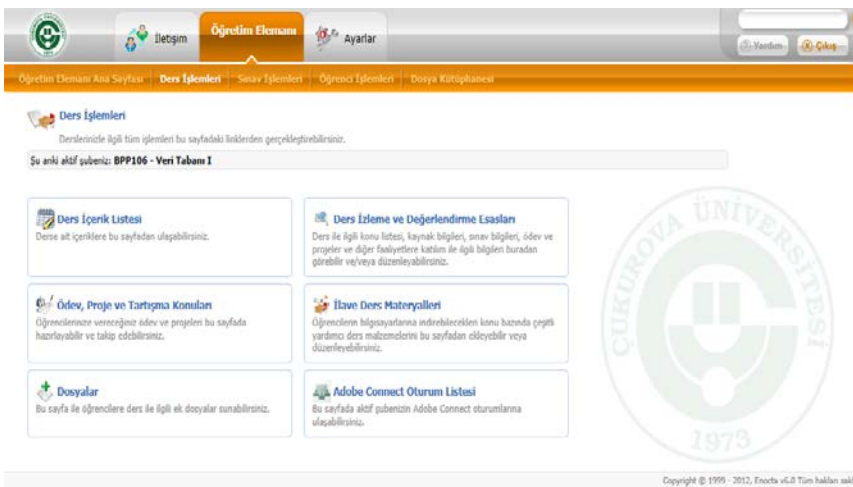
İletişim
Öğretim Elemanı
Ayarlar
Yardım
Çıkış

Öğretim Elemanı Ana Sayfası | Ders İşlemleri | Sınav İşlemleri | Öğrenci İşlemleri | Dosya Kütüphanesi

Ders İşlemleri
Derslerinizle ilgili tüm işlemleri bu sayfadaki linklerden gerçekleştirebilirsiniz.

Şu anki aktif şubeniz: BPP106 - Veri Tabanı I

Ders İçerik Listesi
Derse ait içeriklere bu sayfadan ulaşabilirsiniz.

Ders İzleme ve Değerlendirme Esasları
Ders ile ilgili konu listesi, kaynak bilgileri, sınav bilgileri, ödev ve projeler ve diğer faaliyetlere katılım ile ilgili bilgileri buradan görebilir ve/veya düzenleyebilirsiniz.

Ödev, Proje ve Tartışma Konuları
Öğrencilerinize vereceğiniz ödev ve projeleri bu sayfada hazırlayabilir ve takip edebilirsiniz.

İlave Ders Materyalleri
Öğrencilerin bilgisayarlarına indirebilecekleri konu bazında çeşitli yardımcı ders malzemelerini bu sayfadan ekleyebilir veya düzenleyebilirsiniz.

Dosyalar
Bu sayfa ile öğrencilere ders ile ilgili ek dosyalar sunabilirsiniz.

Adobe Connect Oturum Listesi
Bu sayfada aktif şubenizin Adobe Connect oturumlarına ulaşabilirsiniz.

ÇUKUROVA ÜNİVERSİTESİ
1973

Copyright © 1999 - 2012, Enocta v6.0 Tüm hakları sakl